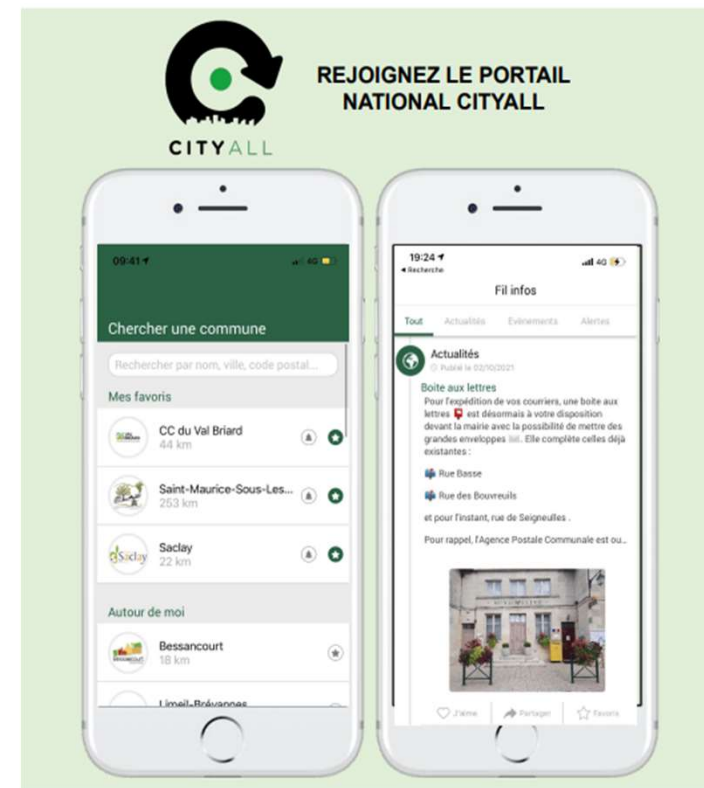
CITYALL

REJOIGNEZ LE PORTAIL NATIONAL CITYALL

09:41
4G

Chercher une commune

Rechercher par nom, ville, code postal...

Mes favoris

CC du Val Briard
44 km

Saint-Maurice-Sous-Les...
253 km

Saclay
22 km

Autour de moi

Bessancourt
18 km

Limeil-Brévannes

19:24
◂ Recherche
4G

Fil infos

Tout Actualités Évènements Alertes

Actualités
Publié le 02/10/2021

Boite aux lettres
Pour l'expédition de vos courriers, une boite aux lettres est désormais à votre disposition devant la mairie avec la possibilité de mettre des grandes enveloppes. Elle complète celles déjà existantes :

Rue Basse

Rue des Bouvreuils

et pour l'instant, rue de Seigneulles .

Pour rappel, l'Agence Postale Communale est ou...

J'aime Partager Favoris